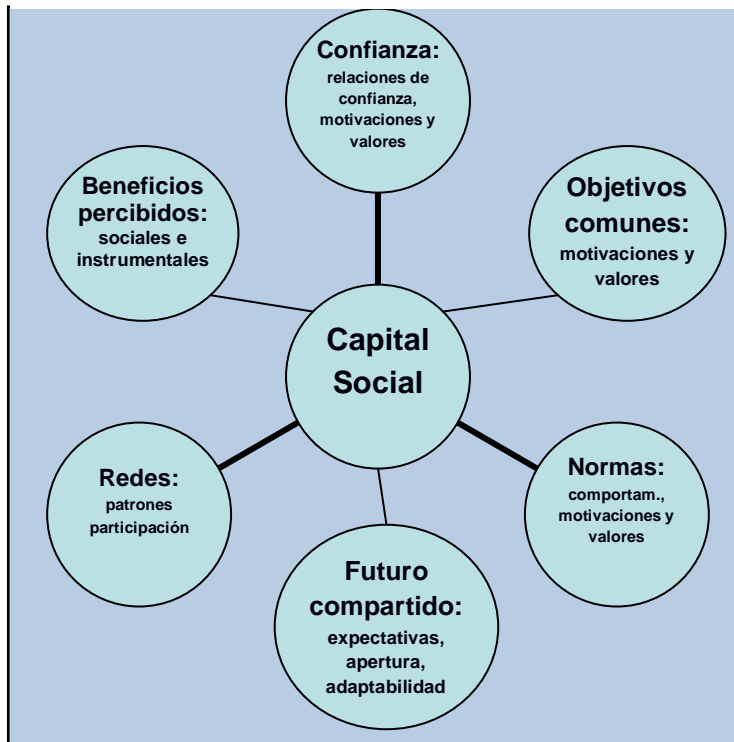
Confianza:
relaciones de confianza, motivaciones y valores

Beneficios percibidos:
sociales e instrumentales

Objetivos comunes:
motivaciones y valores

Capital Social

Redes:
patrones participación

Normas:
comportam., motivaciones y valores

Futuro compartido:
expectativas, apertura, adaptabilidad